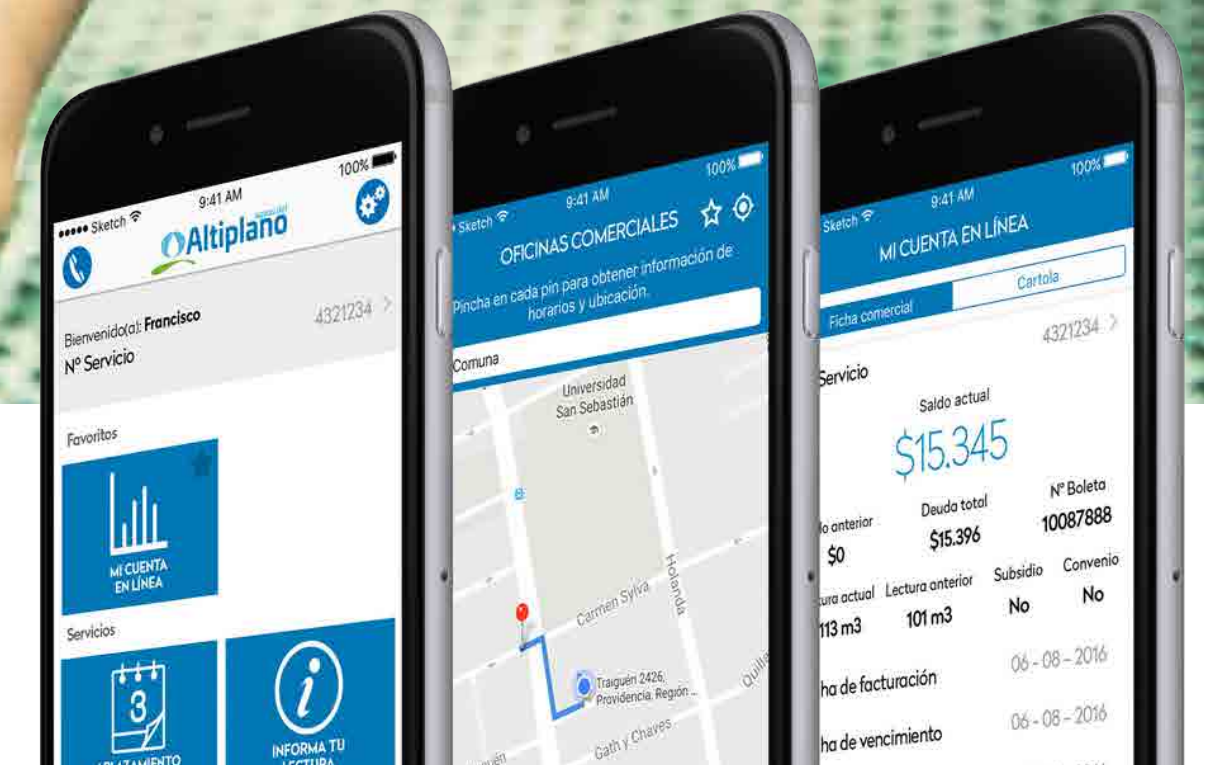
••••• Sketch 9:41 AM 100%

Altiplano

Bienvenido(a): Francisco
Nº Servicio
4321234 >

Favoritos

MI CUENTA EN LÍNEA

Servicios

3

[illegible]

INFORMA TU LECTURA

Sketch 9:41 AM 100%

OFICINAS COMERCIALES

Pincha en cada pin para obtener información de horarios y ubicación.

Comuna

Universidad San Sebastián

Carmen Sylva

Holanda

Traiguén 2426, Providencia, Región ...

Gath y Chaves

Sketch 9:41 AM 100%

MI CUENTA EN LÍNEA

Ficha comercial
Cartola

4321234 >

Servicio

Saldo actual
$15.345

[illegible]o anterior
$0

Deuda total
$15.396

Nº Boleta
10087888

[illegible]ura actual
113 m3

Lectura anterior
101 m3

Subsidio
No

Convenio
No

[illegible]ha de facturación
06 - 08 – 2016

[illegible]ha de vencimiento
06 - 08 – 2016